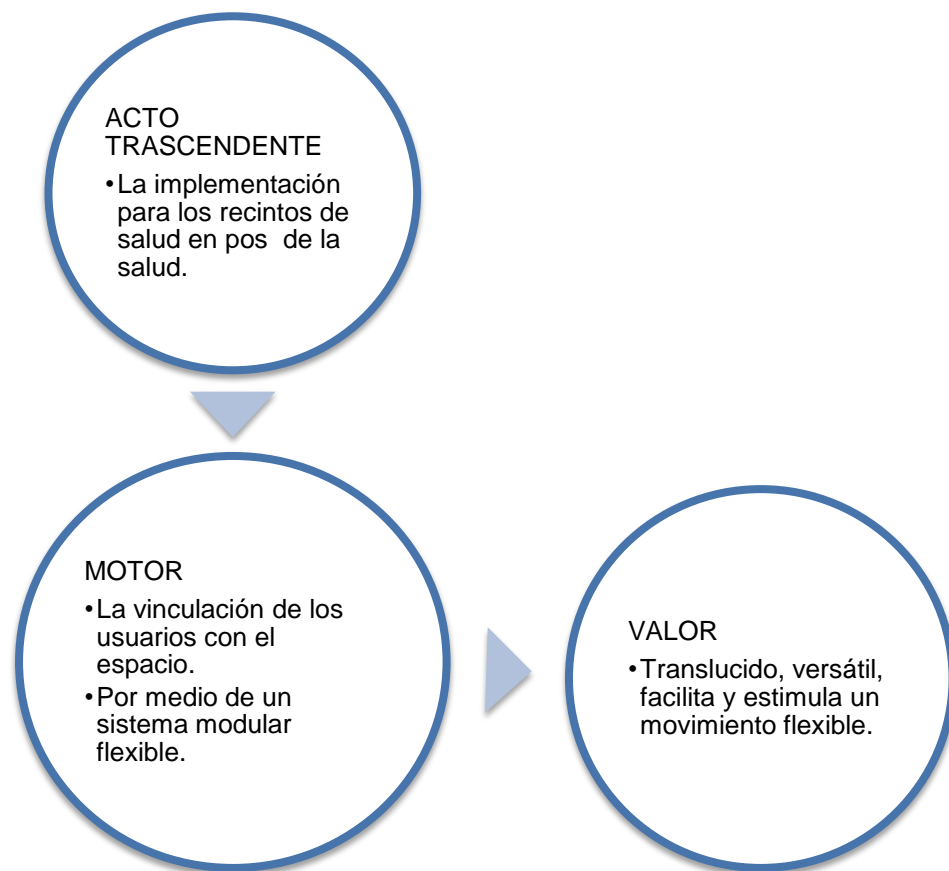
ACTO TRASCENDENTE

• La implementación para los recintos de salud en pos  de la salud.

MOTOR

• La vinculación de los usuarios con el espacio.
• Por medio de un sistema modular flexible.

VALOR

• Translucido, versátil, facilita y estimula un movimiento flexible.